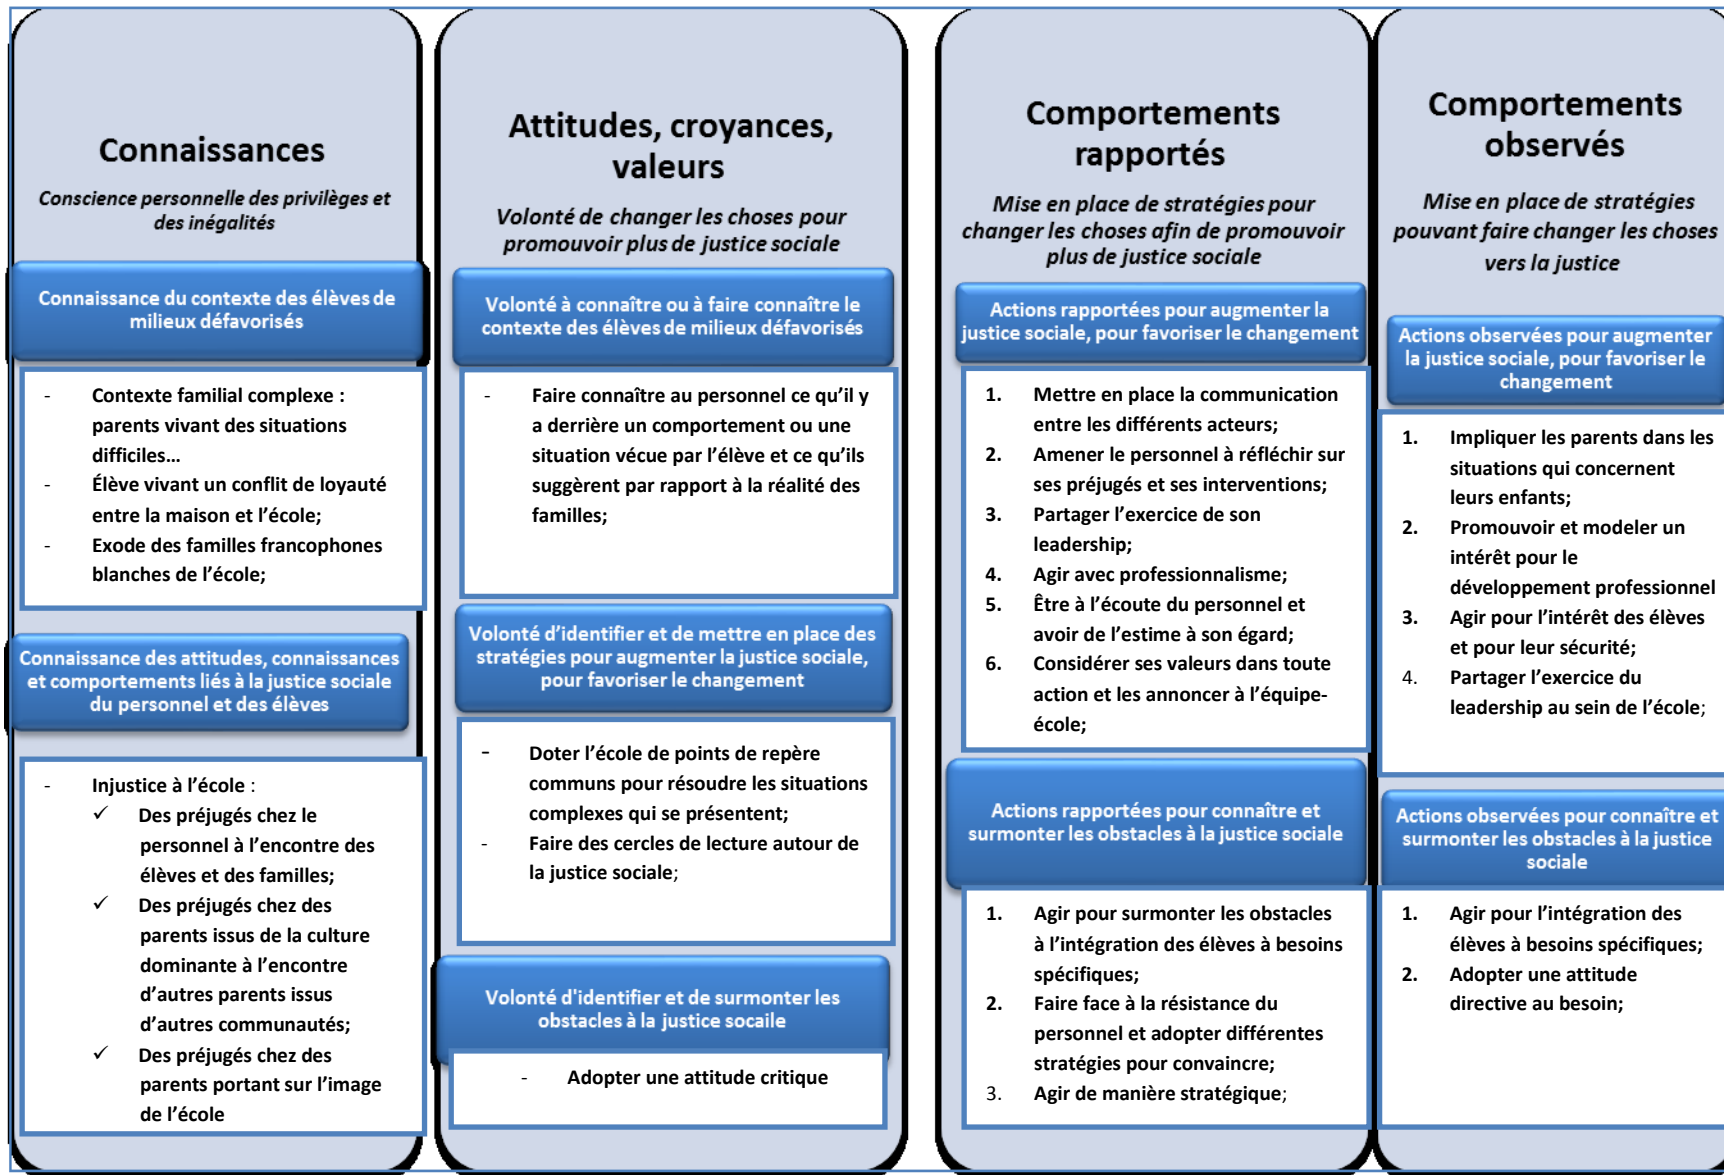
Connaissances

Conscience personnelle des privilèges et des inégalités

Connaissance du contexte des élèves de milieux défavorisés

- Contexte familial complexe : parents vivant des situations difficiles…
- Élève vivant un conflit de loyauté entre la maison et l'école;
- Exode des familles francophones blanches de l'école;

Connaissance des attitudes, connaissances et comportements liés à la justice sociale du personnel et des élèves

- Injustice à l'école :
✓ Des préjugés chez le personnel à l'encontre des élèves et des familles;
✓ Des préjugés chez des parents issus de la culture dominante à l'encontre d'autres parents issus d'autres communautés;
✓ Des préjugés chez des parents portant sur l'image de l'école

Attitudes, croyances, valeurs

Volonté de changer les choses pour promouvoir plus de justice sociale

Volonté à connaître ou à faire connaître le contexte des élèves de milieux défavorisés

- Faire connaître au personnel ce qu'il y a derrière un comportement ou une situation vécue par l'élève et ce qu'ils suggèrent par rapport à la réalité des familles;

Volonté d'identifier et de mettre en place des stratégies pour augmenter la justice sociale, pour favoriser le changement

- Doter l'école de points de repère communs pour résoudre les situations complexes qui se présentent;
- Faire des cercles de lecture autour de la justice sociale;

Volonté d'identifier et de surmonter les obstacles à la justice socaile

- Adopter une attitude critique

Comportements rapportés

Mise en place de stratégies pour changer les choses afin de promouvoir plus de justice sociale

Actions rapportées pour augmenter la justice sociale, pour favoriser le changement

1. Mettre en place la communication entre les différents acteurs;
2. Amener le personnel à réfléchir sur ses préjugés et ses interventions;
3. Partager l'exercice de son leadership;
4. Agir avec professionnalisme;
5. Être à l'écoute du personnel et avoir de l'estime à son égard;
6. Considérer ses valeurs dans toute action et les annoncer à l'équipe-école;

Actions rapportées pour connaître et surmonter les obstacles à la justice sociale

1. Agir pour surmonter les obstacles à l'intégration des élèves à besoins spécifiques;
2. Faire face à la résistance du personnel et adopter différentes stratégies pour convaincre;
3. Agir de manière stratégique;

Comportements observés

Mise en place de stratégies pouvant faire changer les choses vers la justice

Actions observées pour augmenter la justice sociale, pour favoriser le changement

1. Impliquer les parents dans les situations qui concernent leurs enfants;
2. Promouvoir et modeler un intérêt pour le développement professionnel
3. Agir pour l'intérêt des élèves et pour leur sécurité;
4. Partager l'exercice du leadership au sein de l'école;

Actions observées pour connaître et surmonter les obstacles à la justice sociale

1. Agir pour l'intégration des élèves à besoins spécifiques;
2. Adopter une attitude directive au besoin;